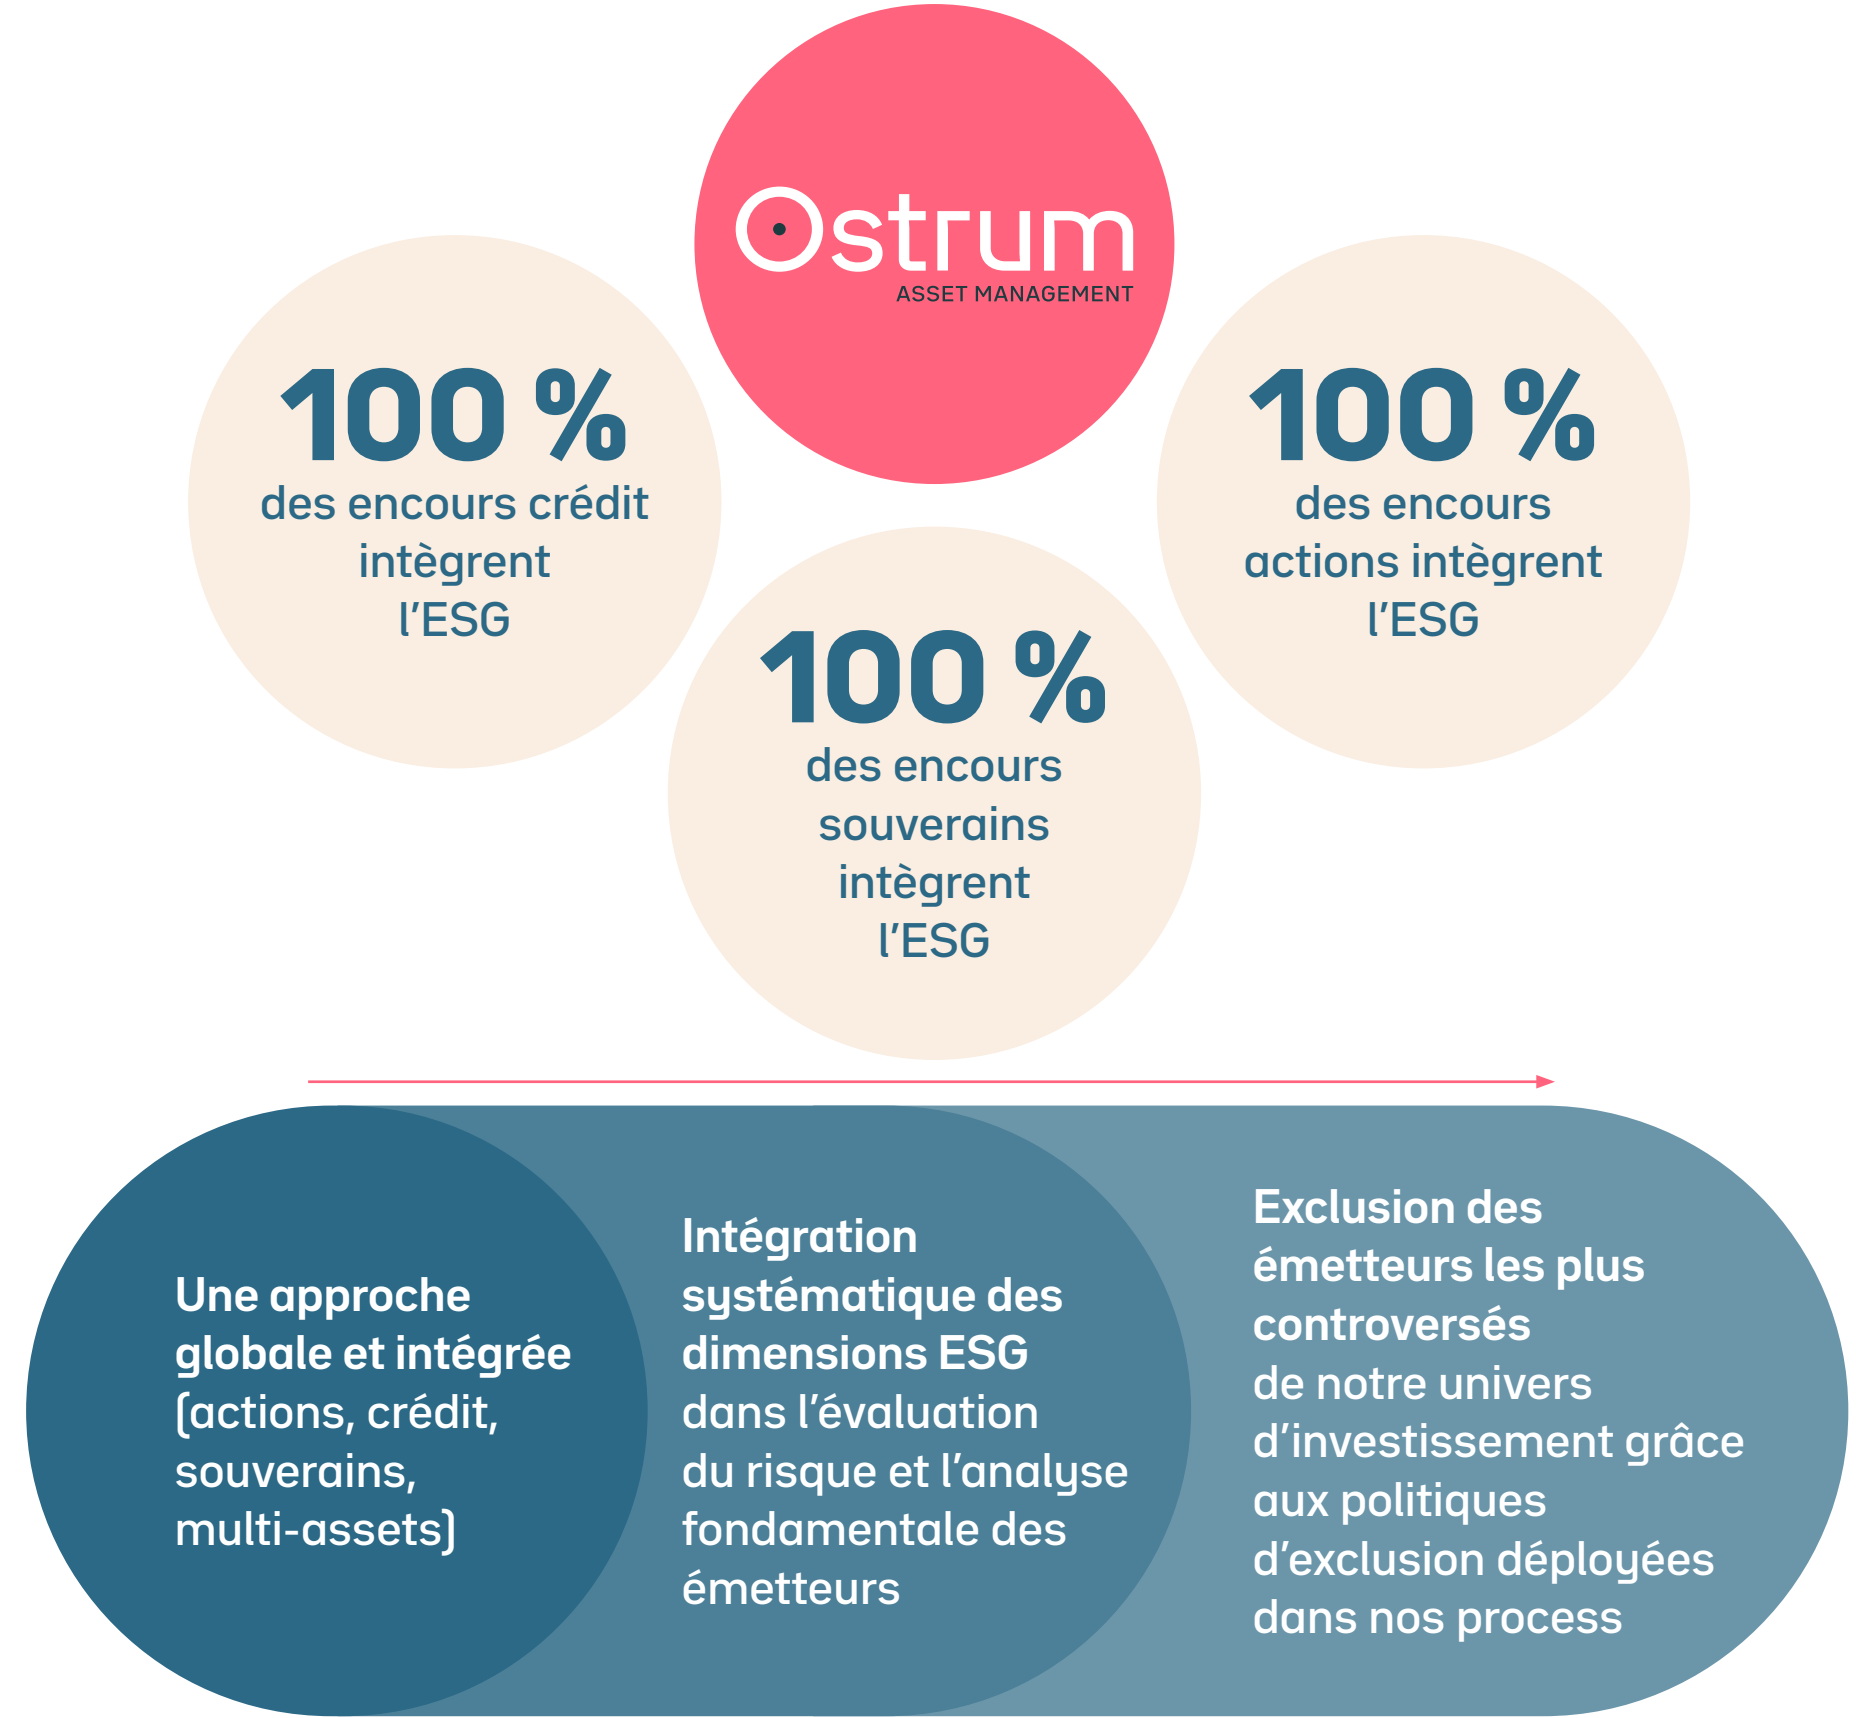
Ostrum
ASSET MANAGEMENT

100 %
des encours crédit intègrent l'ESG

100 %
des encours actions intègrent l'ESG

100 %
des encours souverains intègrent l'ESG

Une approche globale et intégrée (actions, crédit, souverains, multi-assets)

Intégration systématique des dimensions ESG dans l'évaluation du risque et l'analyse fondamentale des émetteurs

Exclusion des émetteurs les plus controversés de notre univers d'investissement grâce aux politiques d'exclusion déployées dans nos process